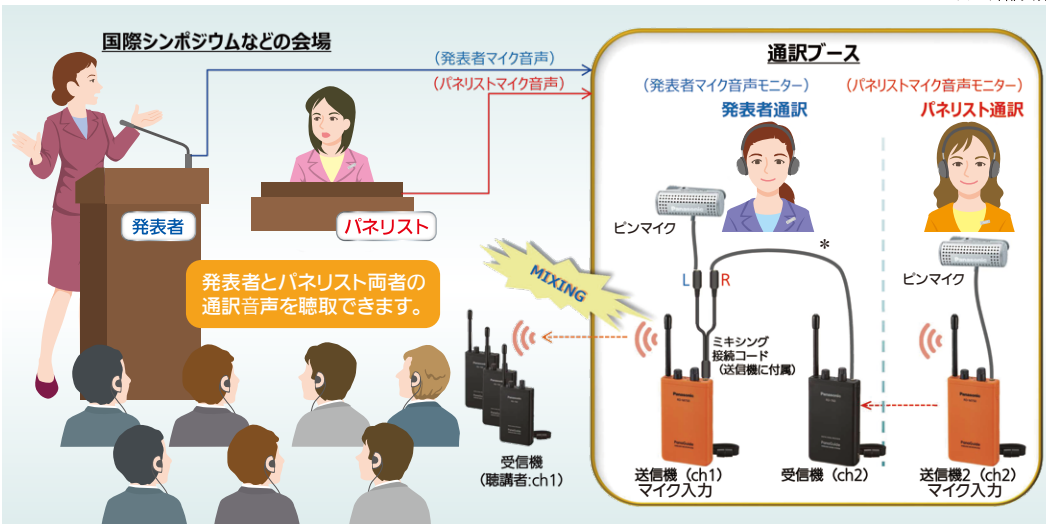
国際シンポジウムなどの会場

（発表者マイク音声）

（パネリストマイク音声）

発表者

パネリスト

発表者とパネリスト両者の通訳音声を聴取できます。

MIXING

通訳ブース

（発表者マイク音声モニター）

発表者通訳

（パネリストマイク音声モニター）

パネリスト通訳

ピンマイク

ピンマイク

L

R

＊

ミキシング接続コード（送信機に付属）

受信機（聴講者:ch1）

送信機（ch1）マイク入力

受信機（ch2）

送信機2（ch2）マイク入力

Panasonic

Panasonic

Panasonic